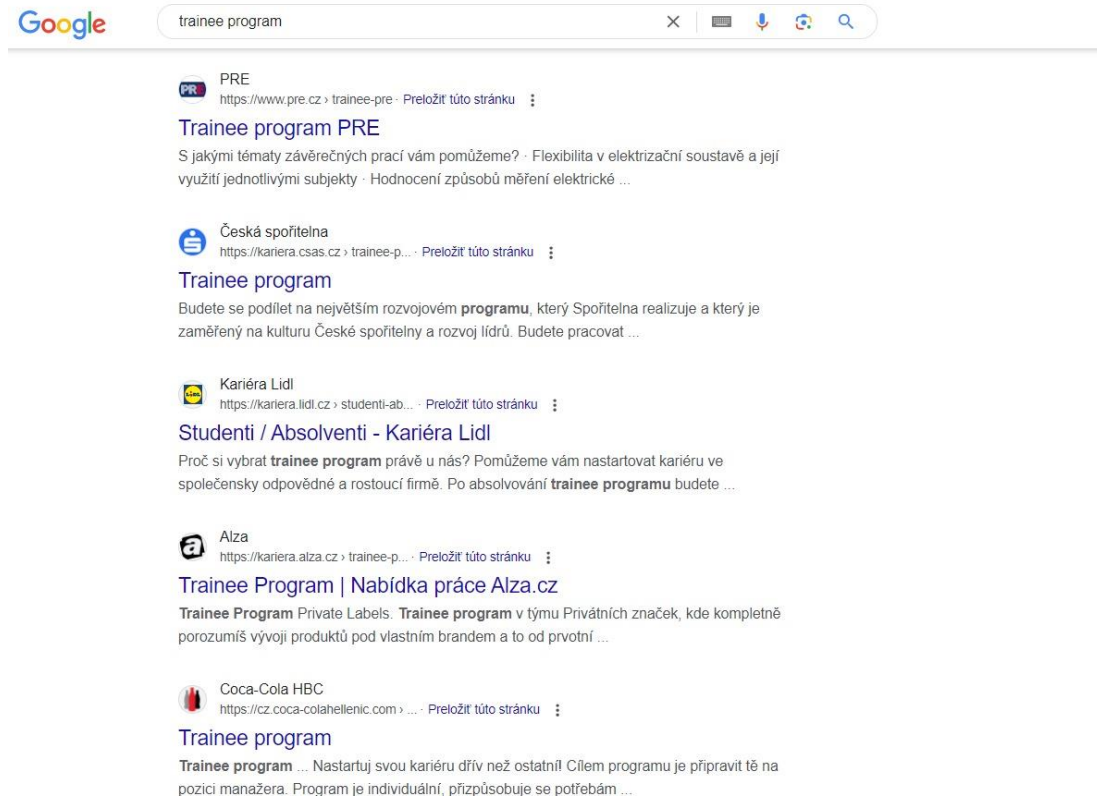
Google

trainee program

PRE
https://www.pre.cz › trainee-pre · Preložiť túto stránku

Trainee program PRE
S jakými tématy závěrečných prací vám pomůžeme? · Flexibilita v elektrizační soustavě a její využití jednotlivými subjekty · Hodnocení způsobů měření elektrické ...

Česká spořitelna
https://kariera.csas.cz › trainee-p... · Preložiť túto stránku

Trainee program
Budete se podílet na největším rozvojovém programu, který Spořitelna realizuje a který je zaměřený na kulturu České spořitelny a rozvoj lídrů. Budete pracovat ...

Kariéra Lidl
https://kariera.lidl.cz › studenti-ab... · Preložiť túto stránku

Studenti / Absolventi - Kariéra Lidl
Proč si vybrat trainee program právě u nás? Pomůžeme vám nastartovat kariéru ve společensky odpovědné a rostoucí firmě. Po absolvování trainee programu budete ...

Alza
https://kariera.alza.cz › trainee-p... · Preložiť túto stránku

Trainee Program | Nabídka práce Alza.cz
Trainee Program Private Labels. Trainee program v týmu Privátních značek, kde kompletně porozumíš vývoji produktů pod vlastním brandem a to od prvotní ...

Coca-Cola HBC
https://cz.coca-colahellenic.com › ... · Preložiť túto stránku

Trainee program
Trainee program ... Nastartuj svou kariéru dřív než ostatní! Cílem programu je připravit tě na pozici manažera. Program je individuální, přizpůsobuje se potřebám ...